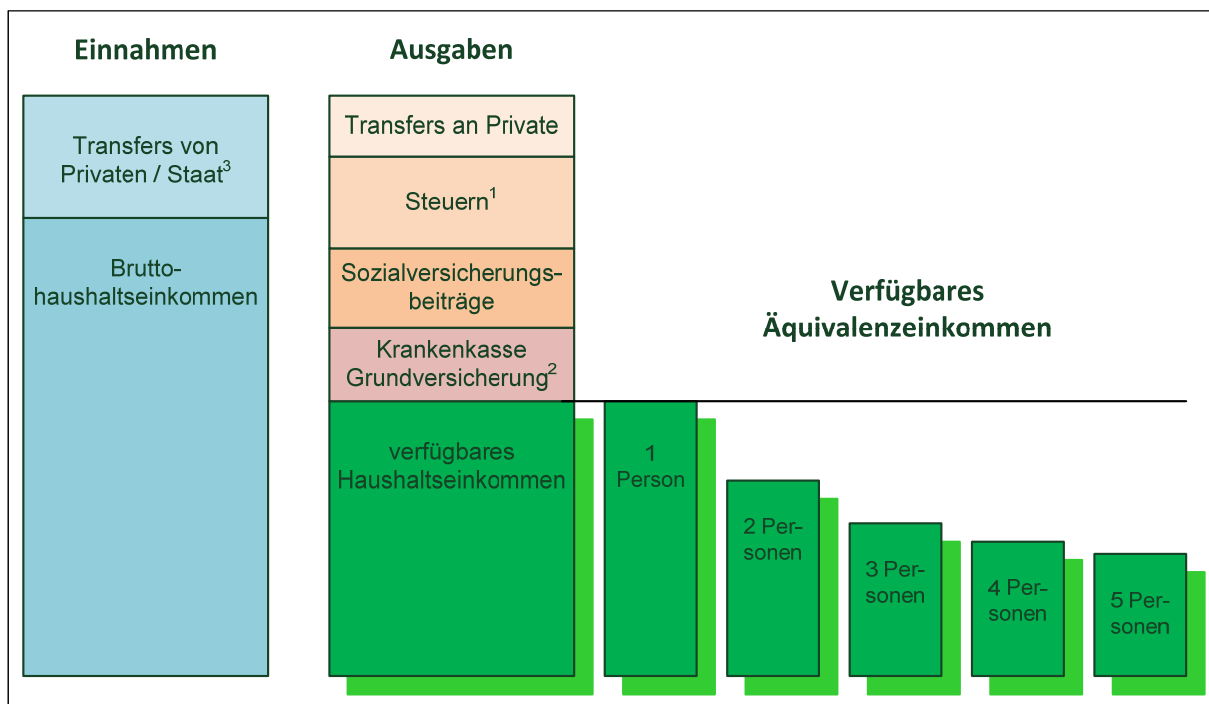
Einnahmen

Ausgaben

Transfers von Privaten / Staat$^3$

Bruttohaushaltseinkommen

Transfers an Private

Steuern$^1$

Sozialversicherungsbeiträge

Krankenkasse Grundversicherung$^2$

verfügbares Haushaltseinkommen

Verfügbares Äquivalenzeinkommen

1 Person

2 Personen

3 Personen

4 Personen

5 Personen